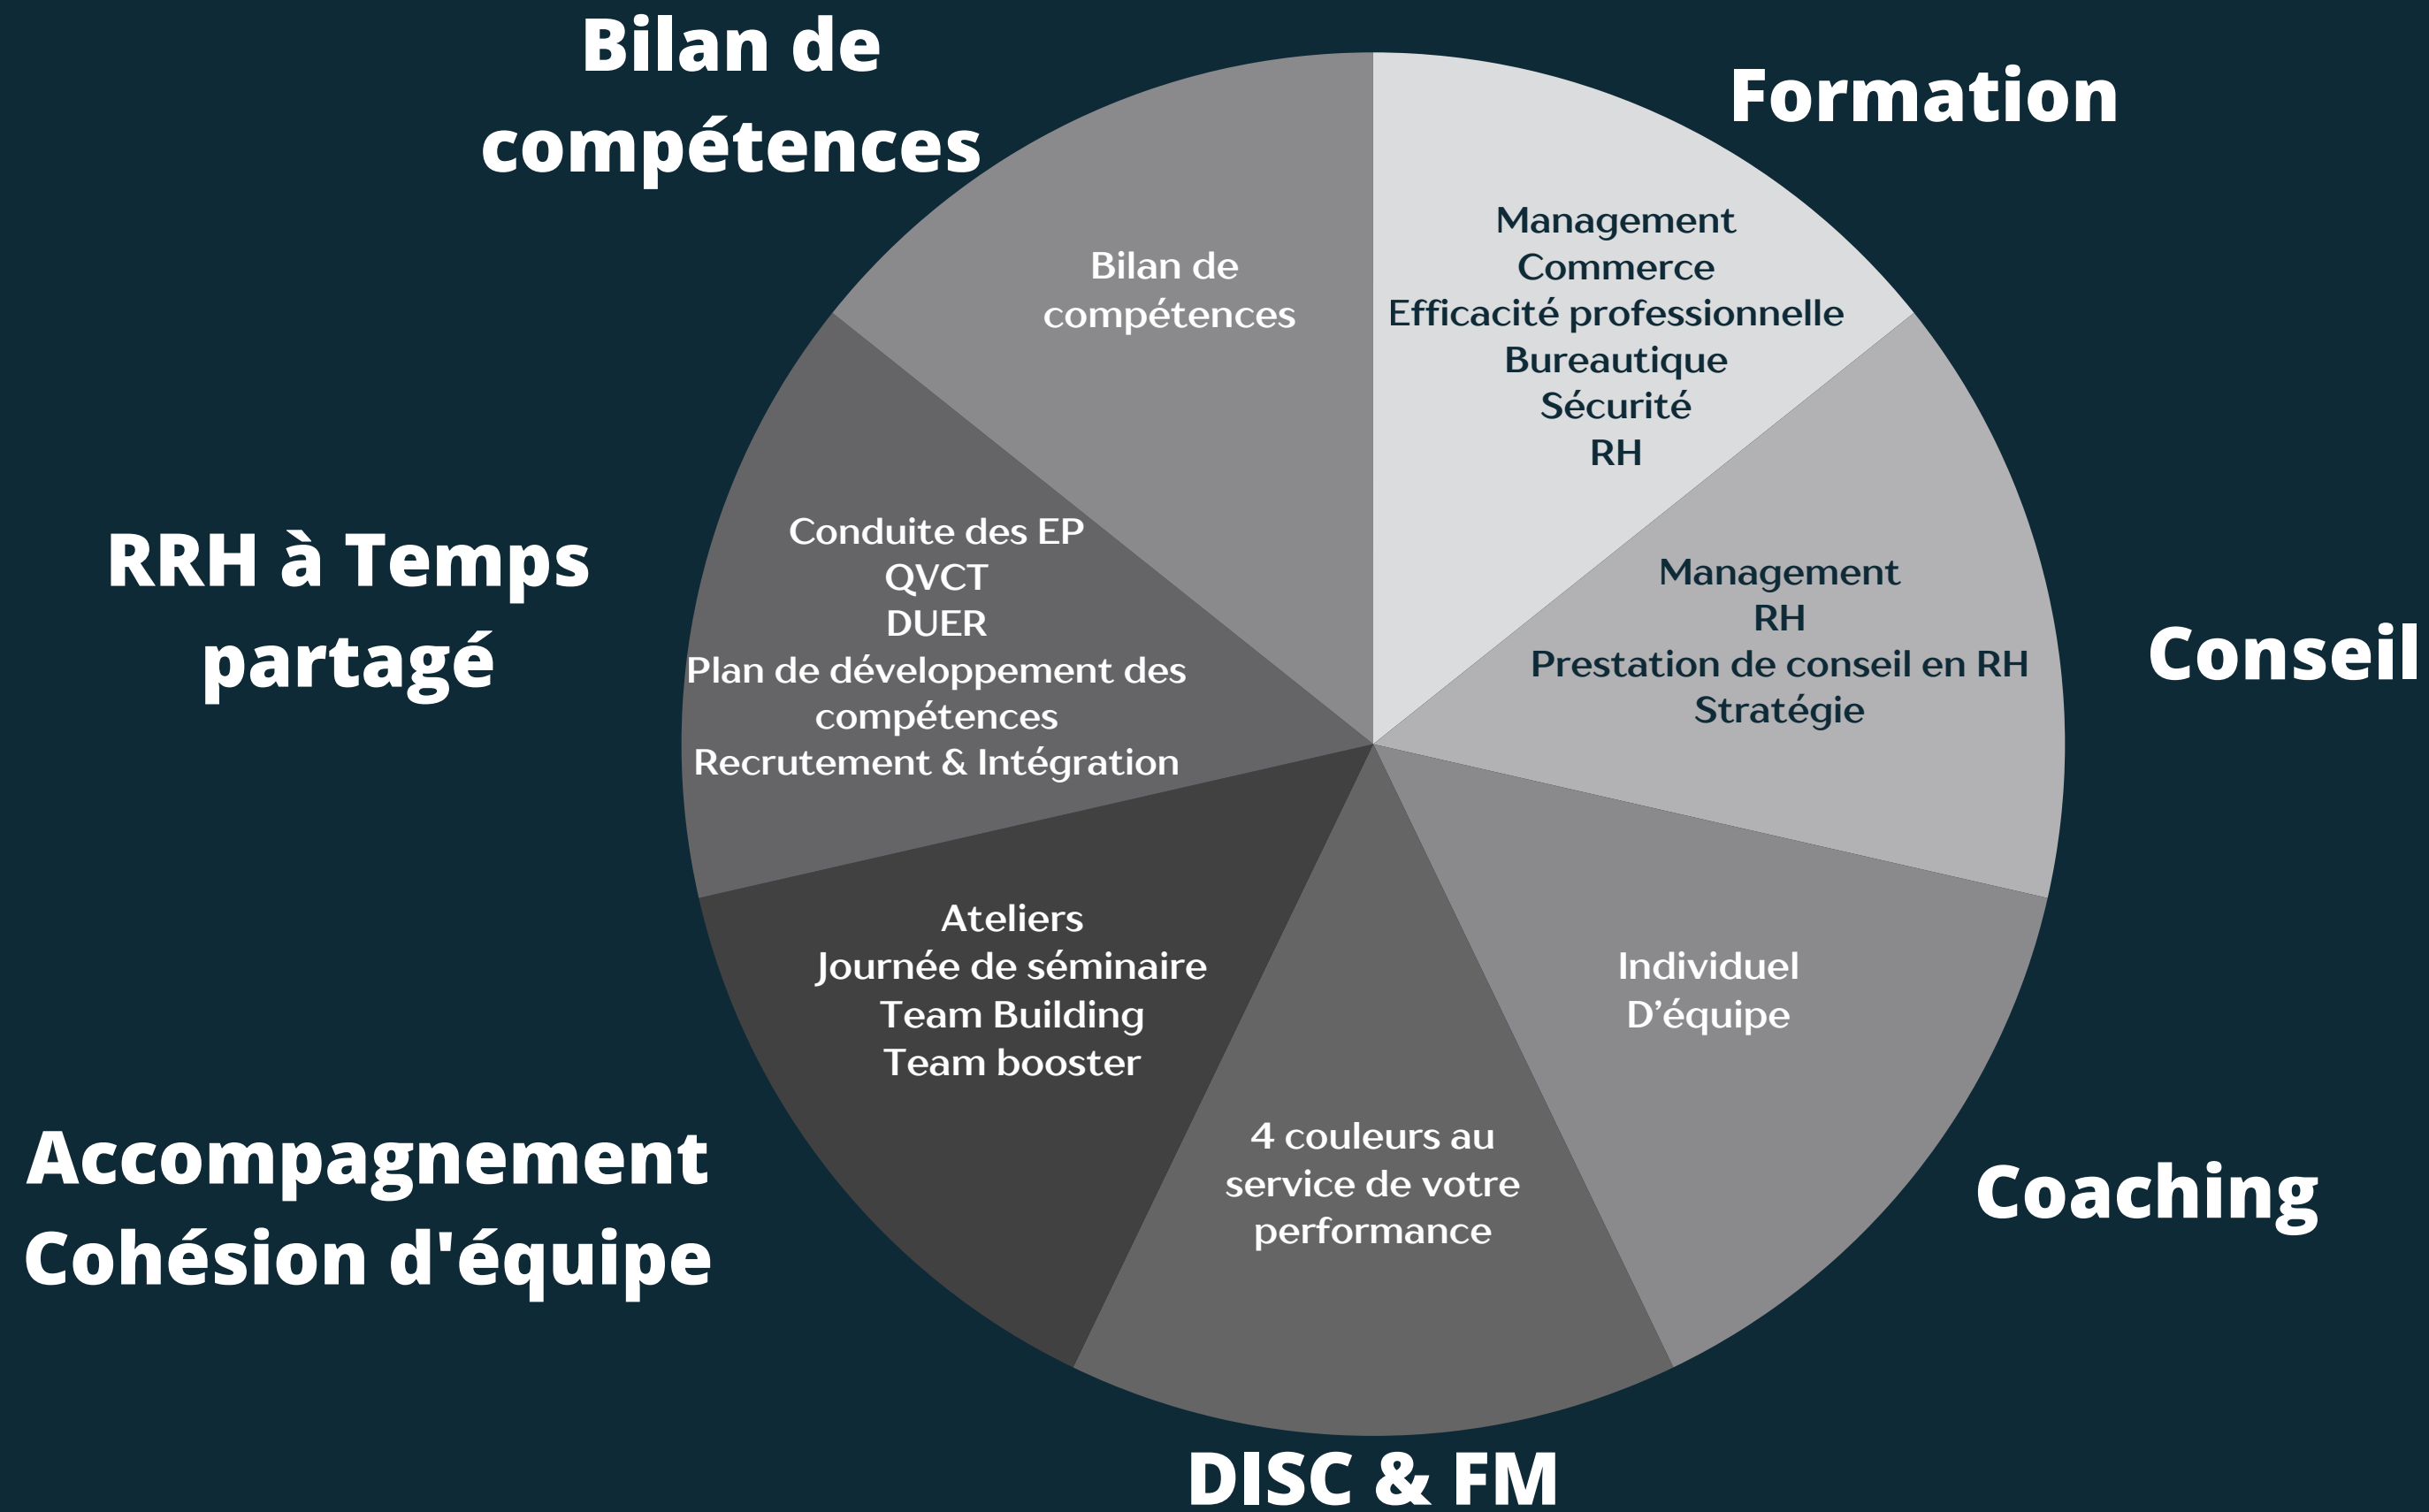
Bilan de compétences

Formation

Bilan de compétences

Management
Commerce
Efficacité professionnelle
Bureautique
Sécurité
RH

RRH à Temps partagé

Conduite des EP
QVCT
DUER
Plan de développement des compétences
Recrutement & Intégration

Management
RH
Prestation de conseil en RH
Stratégie

Conseil

Ateliers
Journée de séminaire
Team Building
Team booster

Individuel
D'équipe

4 couleurs au service de votre performance

Accompagnement
Cohésion d'équipe

Coaching

DISC & FM